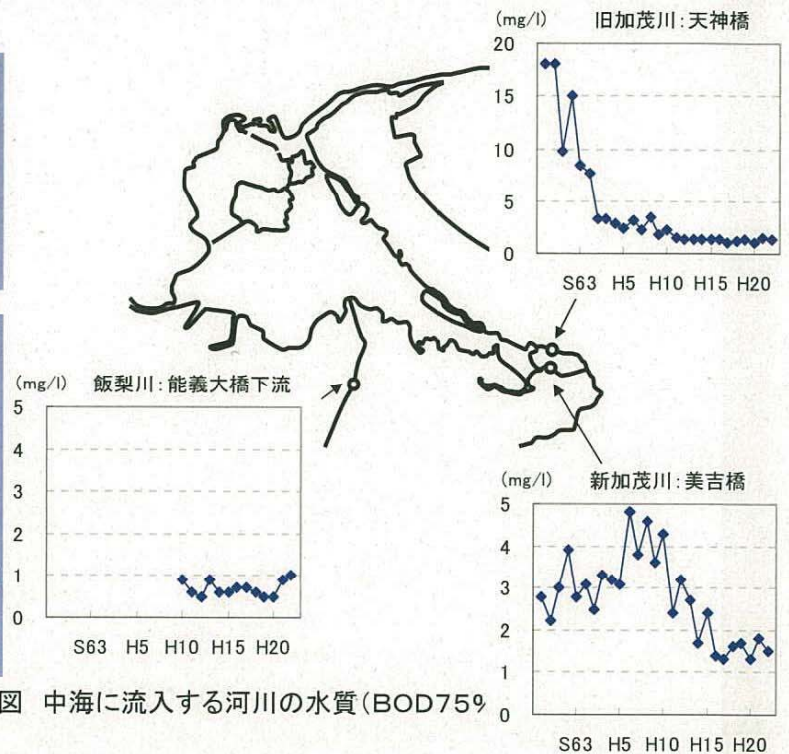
(mg/l) 旧加茂川：天神橋

20
15
10
5
0

S63 H5 H10 H15 H20

(mg/l) 飯梨川：能義大橋下流

5
4
3
2
1
0

S63 H5 H10 H15 H20

(mg/l) 新加茂川：美吉橋

5
4
3
2
1
0

S63 H5 H10 H15 H20

図 中海に流入する河川の水質（BOD75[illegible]